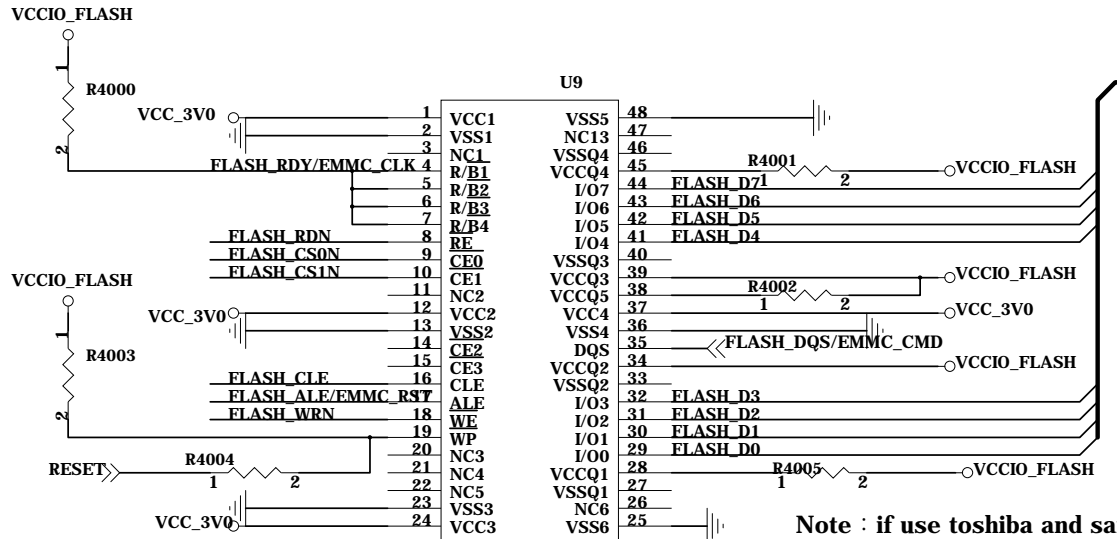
VCCIO_FLASH

R4000
1
2

U9

VCC_3V0

1 VCC1
2 VSS1
3 NC1
FLASH_RDY/EMMC_CLK 4 R/B1
5 R/B2
6 R/B3
7 R/B4
FLASH_RDN 8 RE
FLASH_CS0N 9 CE0
FLASH_CS1N 10 CE1
11 NC2
12 VCC2
13 VSS2
14 CE2
15 CE3
FLASH_CLE 16 CLE
FLASH_ALE/EMMC_RST 17 ALE
FLASH_WRN 18 WE
19 WP
20 NC3
21 NC4
22 NC5
23 VSS3
24 VCC3

VCCIO_FLASH

R4003
1
2

VCC_3V0

RESET
R4004
1 2

VCC_3V0

VSS5 48
NC13 47
VSSQ4 46
VCCQ4 45
I/O7 44
I/O6 43
I/O5 42
I/O4 41
VSSQ3 40
VCCQ3 39
VCCQ5 38
VCC4 37
VSS4 36
DQS 35
VCCQ2 34
VSSQ2 33
I/O3 32
I/O2 31
I/O1 30
I/O0 29
VCCQ1 28
VSSQ1 27
NC6 26
VSS6 25

R4001
1 2
VCCIO_FLASH
FLASH_D7
FLASH_D6
FLASH_D5
FLASH_D4
VCCIO_FLASH
R4002
1 2
VCC_3V0
FLASH_DQS/EMMC_CMD
VCCIO_FLASH
FLASH_D3
FLASH_D2
FLASH_D1
FLASH_D0
R4005
1 2
VCCIO_FLASH

Note：if use toshiba and sa